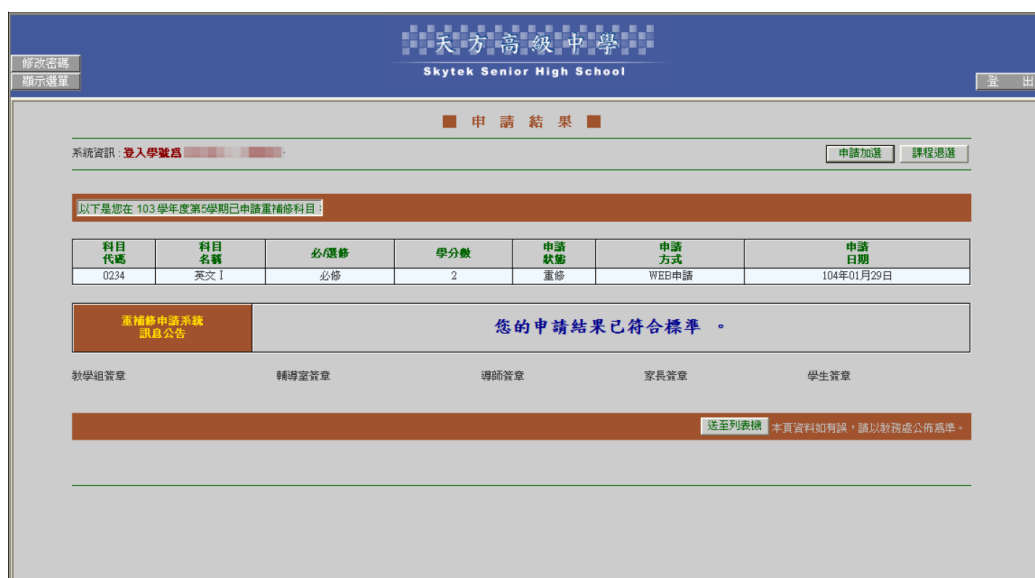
修改密碼
顯示選單

天方高級中學
Skytek Senior High School

登 出

申 請 結 果

系統資訊：登入學號為 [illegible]

申請加選
課程退選

以下是您在 103 學年度第5學期已申請重補修科目：

| 科目代碼 | 科目名稱 | 必/選修 | 學分數 | 申請狀態 | 申請方式 | 申請日期 |
|---|---|---|---|---|---|---|
| 0234 | 英文 I | 必修 | 2 | 重修 | WEB申請 | 104年01月29日 |

重補修申請系統
訊息公告

您的申請結果已符合標準 。

教學組簽章
輔導室簽章
導師簽章
家長簽章
學生簽章

送至列表機
本頁資料如有誤，請以教務處公佈為準。